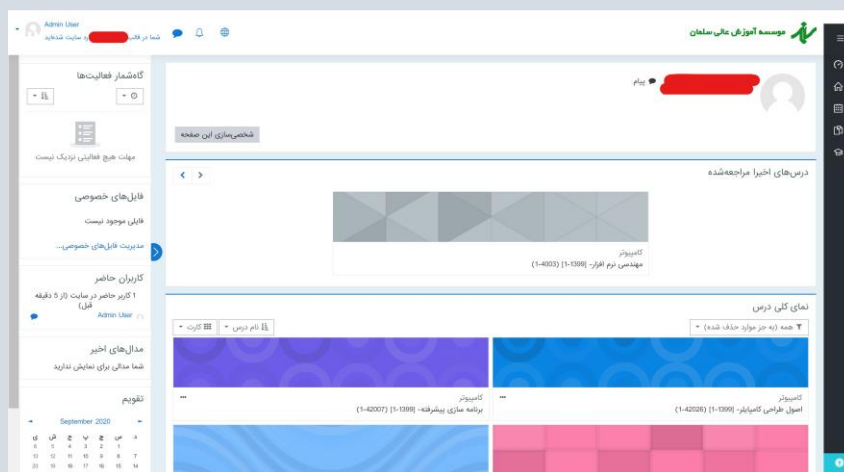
موسسه آموزش عالی سلمان

Admin User
شما در قالب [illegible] به سایت شده‌اید

پیام

شخصی‌سازی این صفحه

درس‌های اخیرا مراجعه‌شده

کامپیوتر
مهندسی نرم افزار- [1399-1] (4003-1)

نمای کلی درس

همه (به جز موارد حذف شده)
نام درس
کارت

کامپیوتر
اصول طراحی کامپایلر- [1399-1] (42026-1)

کامپیوتر
برنامه سازی پیشرفته- [1399-1] (42007-1)

گاهشمار فعالیت‌ها

مهلت هیچ فعالیتی نزدیک نیست

فایل‌های خصوصی

فایلی موجود نیست

مدیریت فایل‌های خصوصی...

کاربران حاضر

1 کاربر حاضر در سایت (از 5 دقیقه قبل)

Admin User

مدال‌های اخیر

شما مدالی برای نمایش ندارید

تقویم

September 2020

| ش | ی | د | س | چ | پ | ج |
|---|---|---|---|---|---|---|
| ش | ی | د | س | چ | پ | ج |
| 1 | 2 | 3 | 4 | 5 | 6 | 7 |
| 8 | 9 | 10 | 11 | 12 | 13 | 14 |
| 15 | 16 | 17 | 18 | 19 | 20 | 21 |